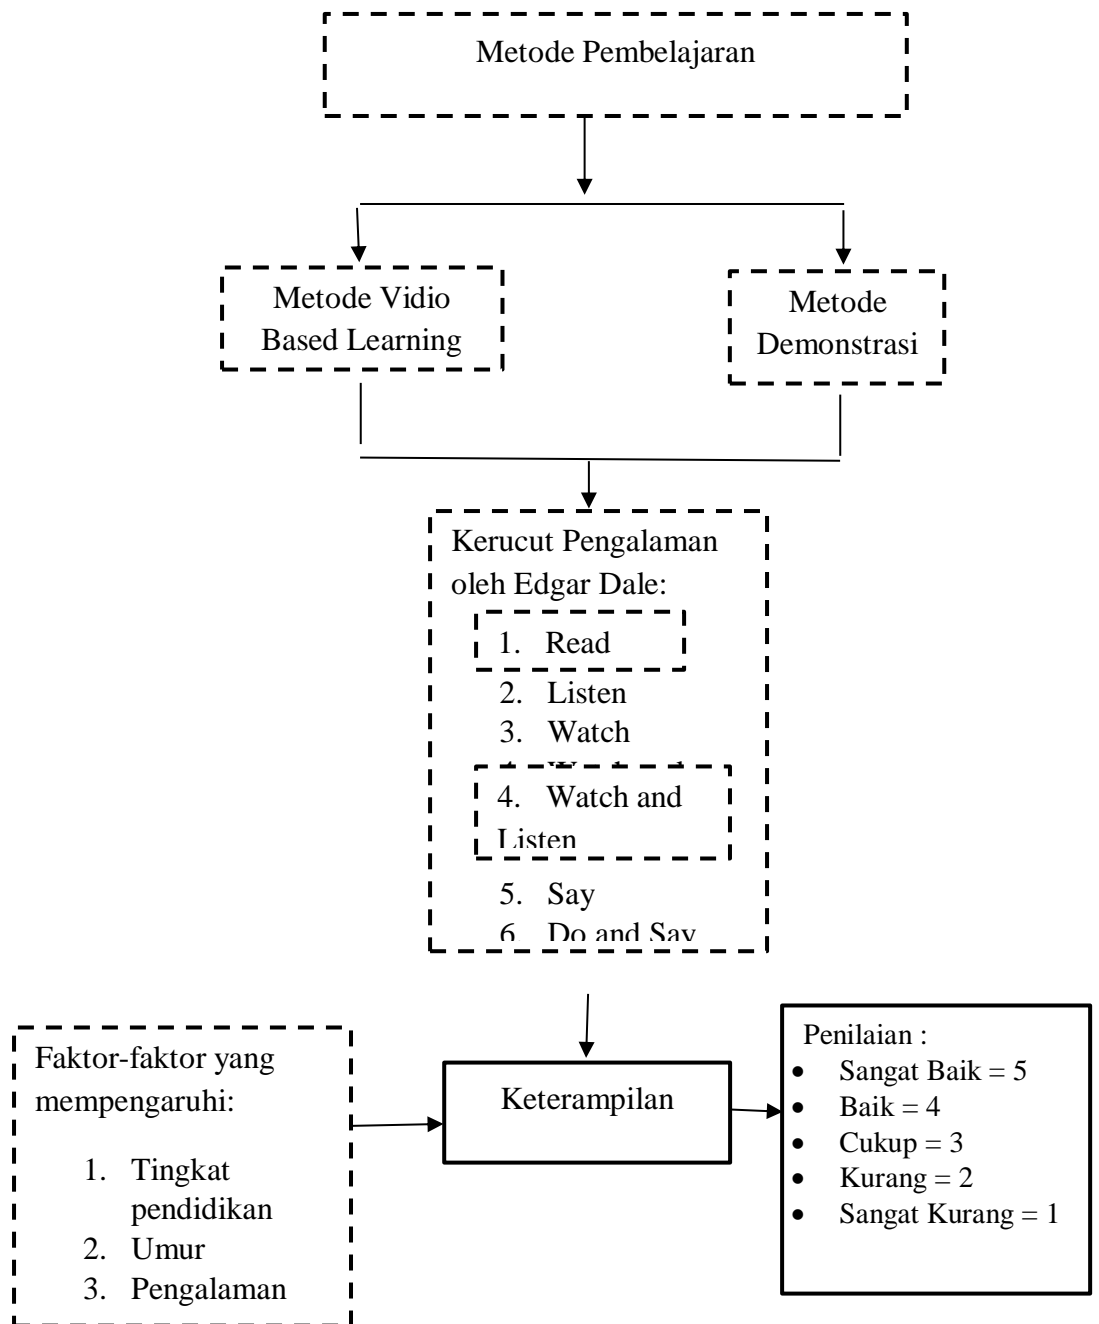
Metode Pembelajaran

Metode Vidio Based Learning

Metode Demonstrasi

Kerucut Pengalaman oleh Edgar Dale:

1. Read
2. Listen
3. Watch
4. Watch and Listen
5. Say
6. Do and Say

Faktor-faktor yang mempengaruhi:

1. Tingkat pendidikan
2. Umur
3. Pengalaman

Keterampilan

Penilaian :

- Sangat Baik = 5
- Baik = 4
- Cukup = 3
- Kurang = 2
- Sangat Kurang = 1